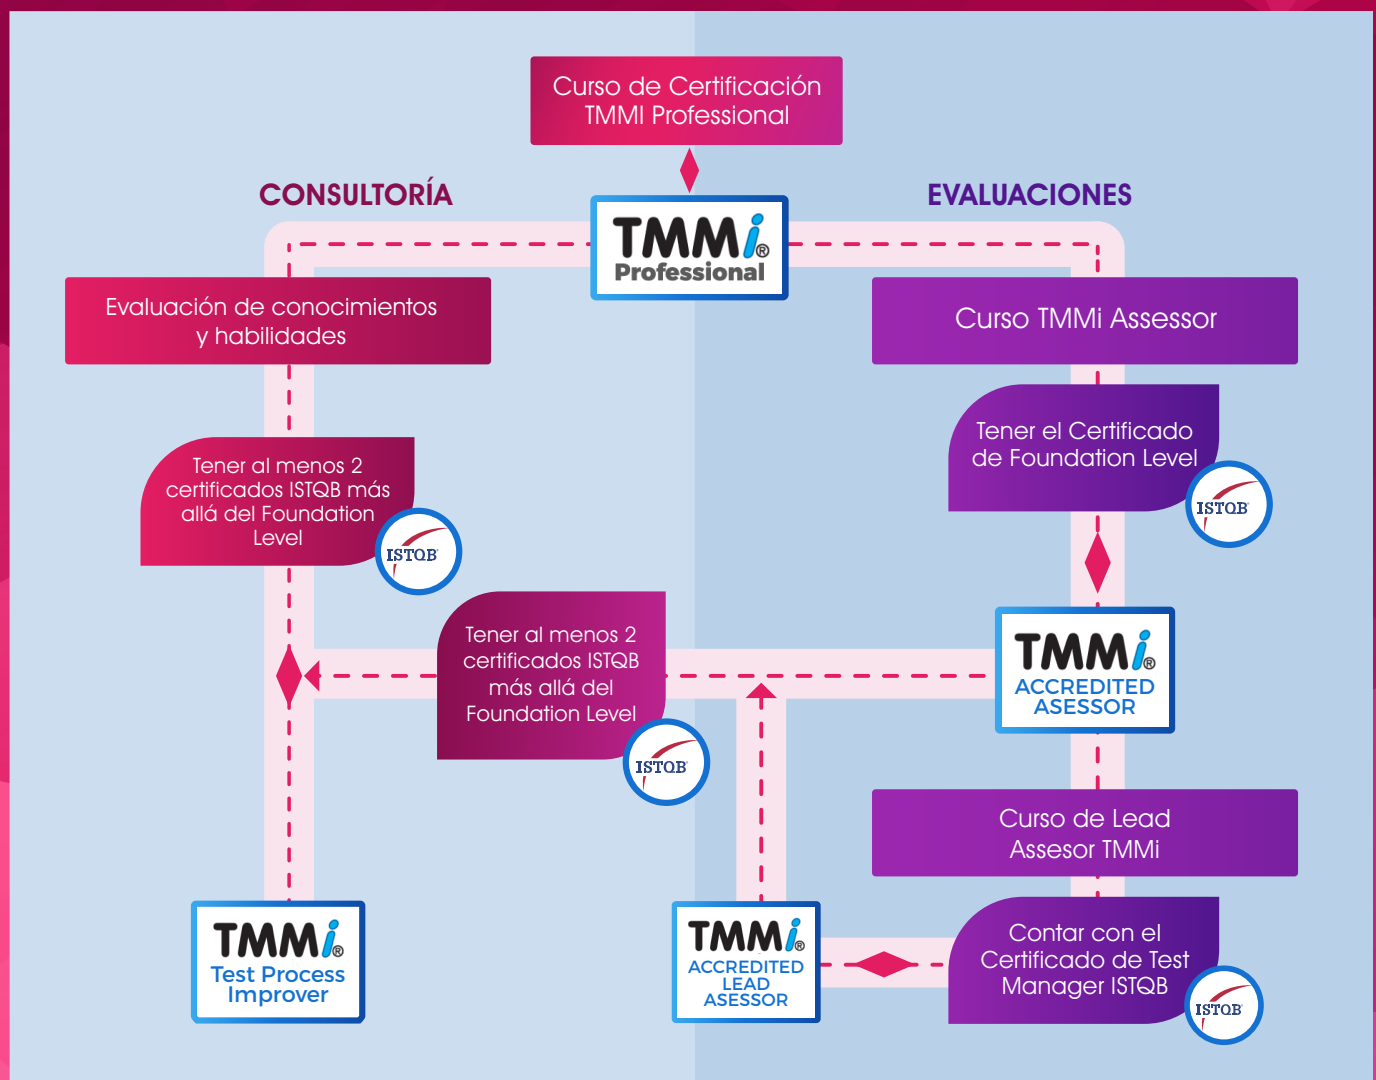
Curso de Certificación TMMI Professional

CONSULTORÍA

EVALUACIONES

TMMi® Professional

Evaluación de conocimientos y habilidades

Curso TMMi Assessor

Tener el Certificado de Foundation Level

ISTQB

Tener al menos 2 certificados ISTQB más allá del Foundation Level

ISTQB

Tener al menos 2 certificados ISTQB más allá del Foundation Level

ISTQB

TMMi® ACCREDITED ASESSOR

Curso de Lead Assesor TMMi

TMMi® Test Process Improver

TMMi® ACCREDITED LEAD ASESSOR

Contar con el Certificado de Test Manager ISTQB

ISTQB